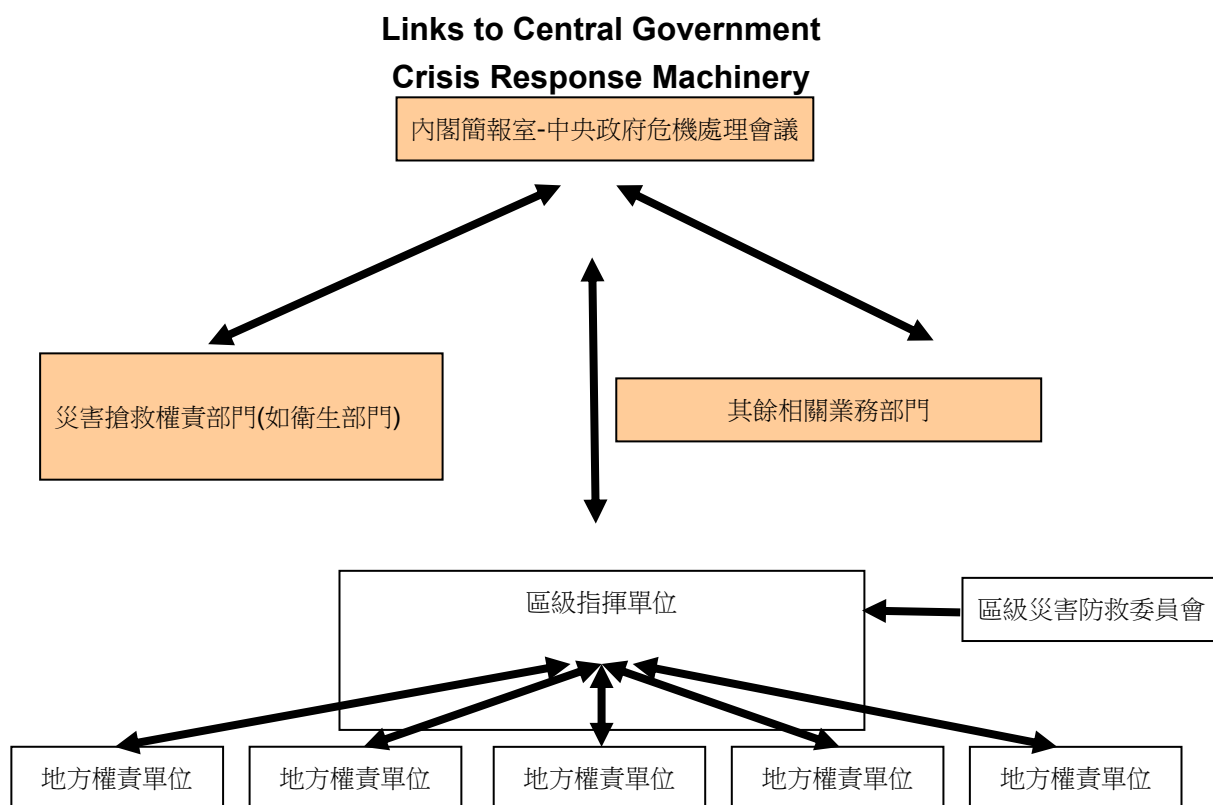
Links to Central Government
Crisis Response Machinery

內閣簡報室-中央政府危機處理會議

災害搶救權責部門(如衛生部門)

其餘相關業務部門

區級指揮單位

區級災害防救委員會

地方權責單位

地方權責單位

地方權責單位

地方權責單位

地方權責單位